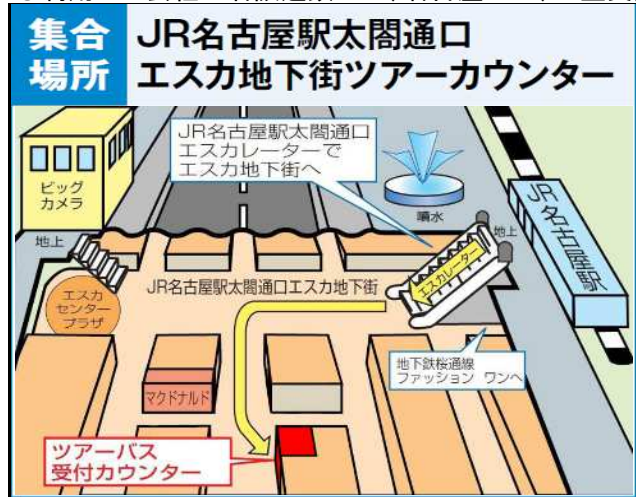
集合場所

JR名古屋駅太閤通口
エスカ地下街ツアーカウンター

JR名古屋駅太閤通口エスカレーターでエスカ地下街へ

ビッグカメラ

噴水

JR名古屋駅

地上

地上

エスカレーター

エスカセンタープラザ

JR名古屋駅太閤通口エスカ地下街

地下鉄桜通線ファッション ワンへ

マクドナルド

ツアーバス受付カウンター